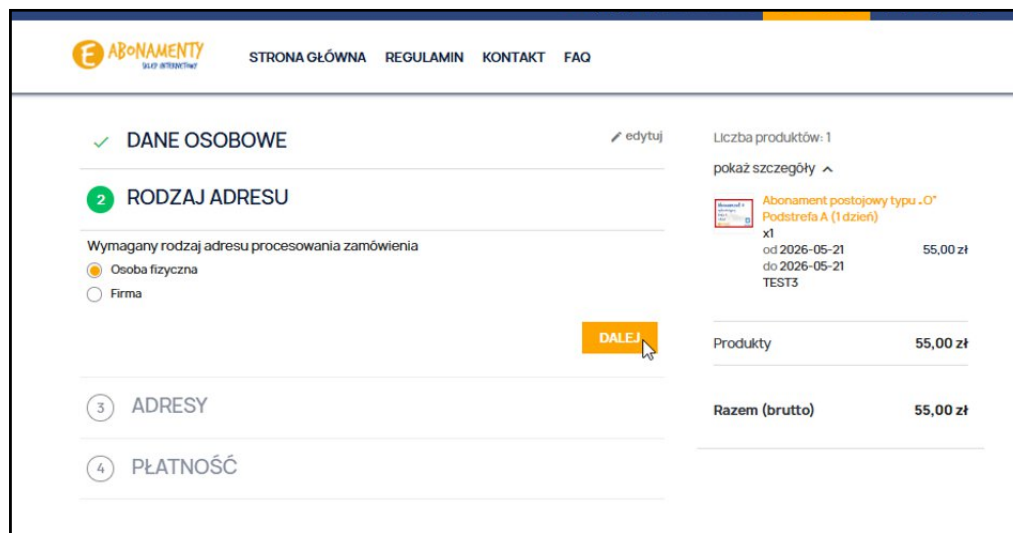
E ABONAMENTY
SKLEP INTERNETOWY

STRONA GŁÓWNA REGULAMIN KONTAKT FAQ

✓ DANE OSOBOWE

edytuj

2 RODZAJ ADRESU

Wymagany rodzaj adresu procesowania zamówienia

Osoba fizyczna

Firma

DALEJ

3 ADRESY

4 PŁATNOŚĆ

Liczba produktów: 1

pokaż szczegóły

Abonament postojowy typu „O" Podstrefa A (1 dzień)

x1

od 2026-05-21 55,00 zł

do 2026-05-21

TEST3

Produkty 55,00 zł

Razem (brutto) 55,00 zł